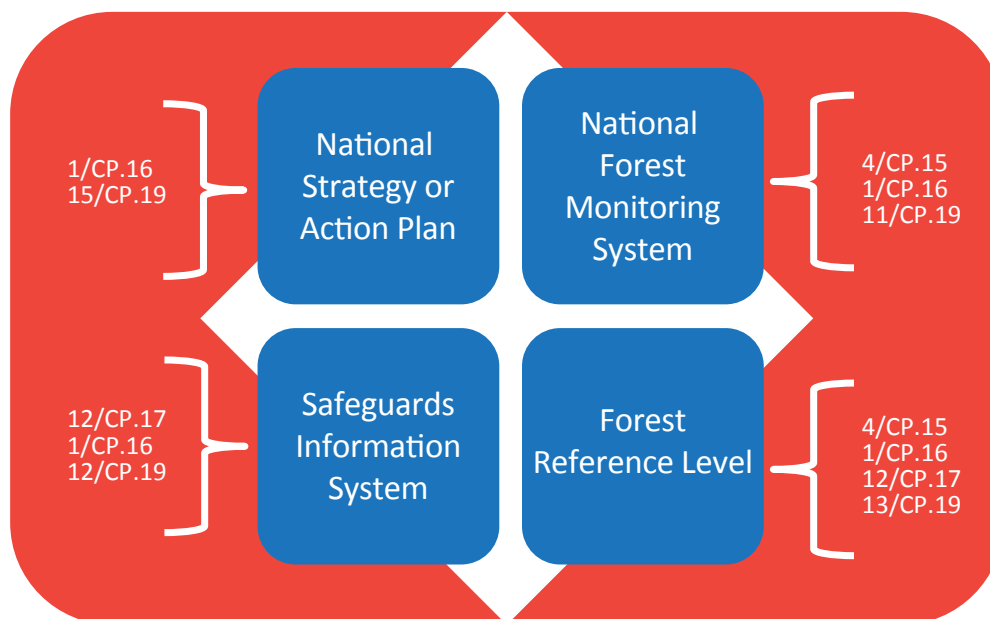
1/CP.16
15/CP.19

National Strategy or Action Plan

National Forest Monitoring System

4/CP.15
1/CP.16
11/CP.19

12/CP.17
1/CP.16
12/CP.19

Safeguards Information System

Forest Reference Level

4/CP.15
1/CP.16
12/CP.17
13/CP.19